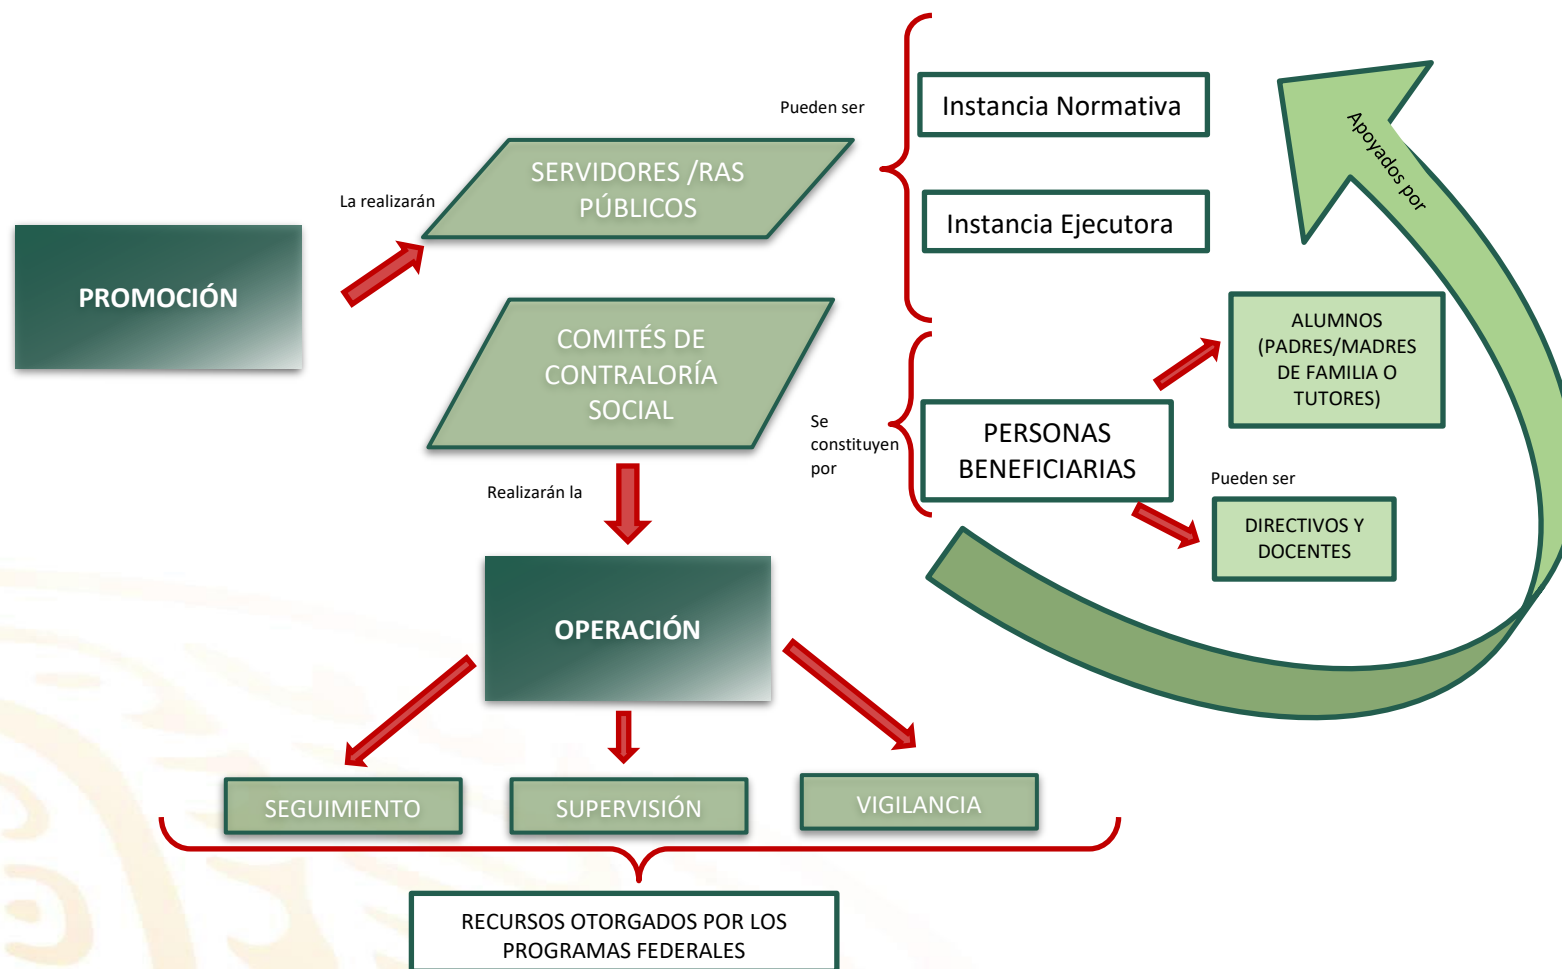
PROMOCIÓN

La realizarán

SERVIDORES /RAS PÚBLICOS

Pueden ser

Instancia Normativa

Instancia Ejecutora

Apoyados por

COMITÉS DE CONTRALORÍA SOCIAL

Se constituyen por

PERSONAS BENEFICIARIAS

ALUMNOS (PADRES/MADRES DE FAMILIA O TUTORES)

Pueden ser

DIRECTIVOS Y DOCENTES

Realizarán la

OPERACIÓN

SEGUIMIENTO

SUPERVISIÓN

VIGILANCIA

RECURSOS OTORGADOS POR LOS PROGRAMAS FEDERALES